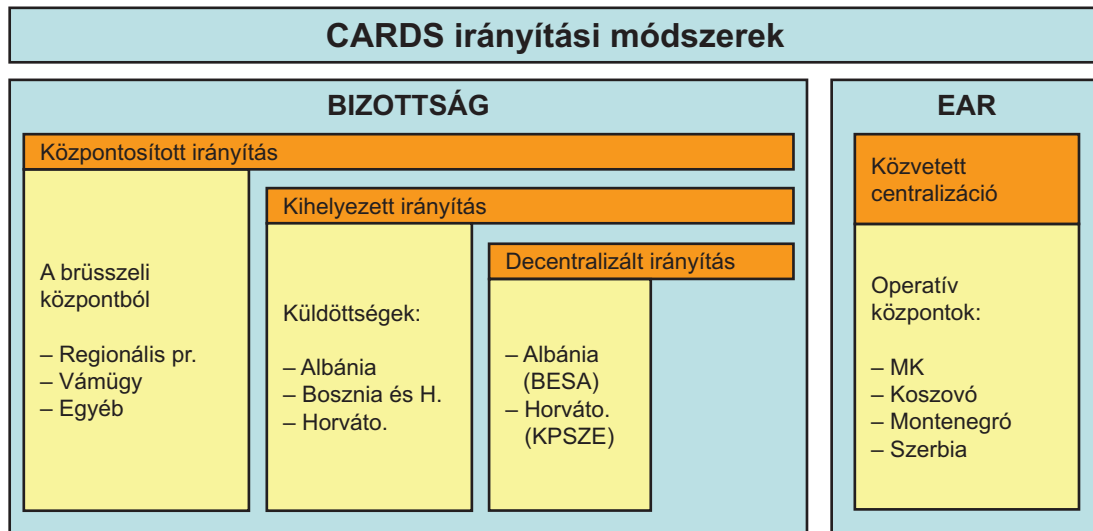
CARDS irányítási módszerek

BIZOTTSÁG

Központosított irányítás

A brüsszeli központból

– Regionális pr.
– Vámügy
– Egyéb

Kihelyezett irányítás

Küldöttségek:

– Albánia
– Bosznia és H.
– Horváto.

Decentralizált irányítás

– Albánia (BESA)
– Horváto. (KPSZE)

EAR

Közvetett centralizáció

Operatív központok:

– MK
– Koszovó
– Montenegró
– Szerbia